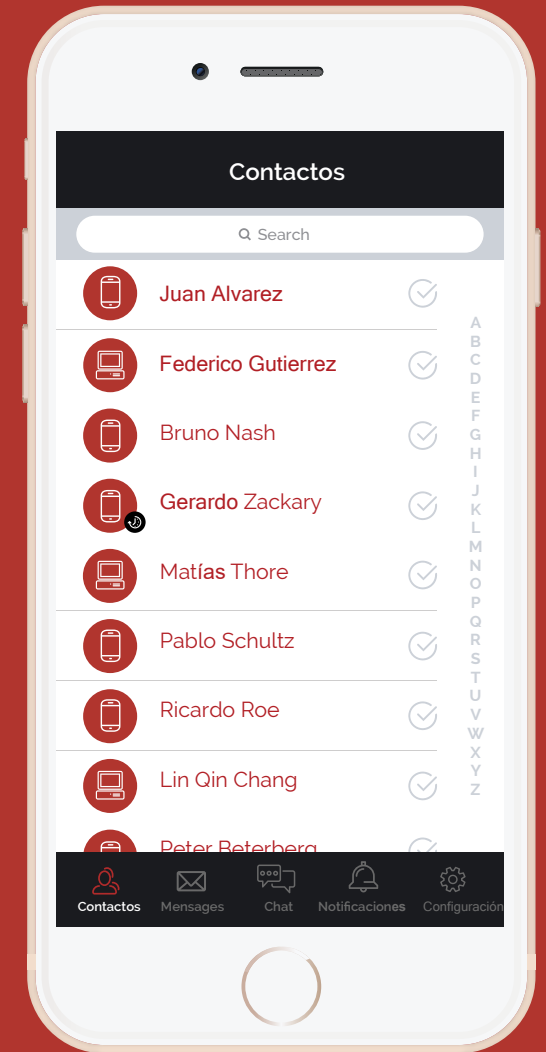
Contactos

Search

Juan Alvarez

Federico Gutierrez

Bruno Nash

Gerardo Zackary

Matías Thore

Pablo Schultz

Ricardo Roe

Lin Qin Chang

Peter Beterberg

A
B
C
D
E
F
G
H
I
J
K
L
M
N
O
P
Q
R
S
T
U
V
W
X
Y
Z

Contactos Mensages Chat Notificaciones Configuración